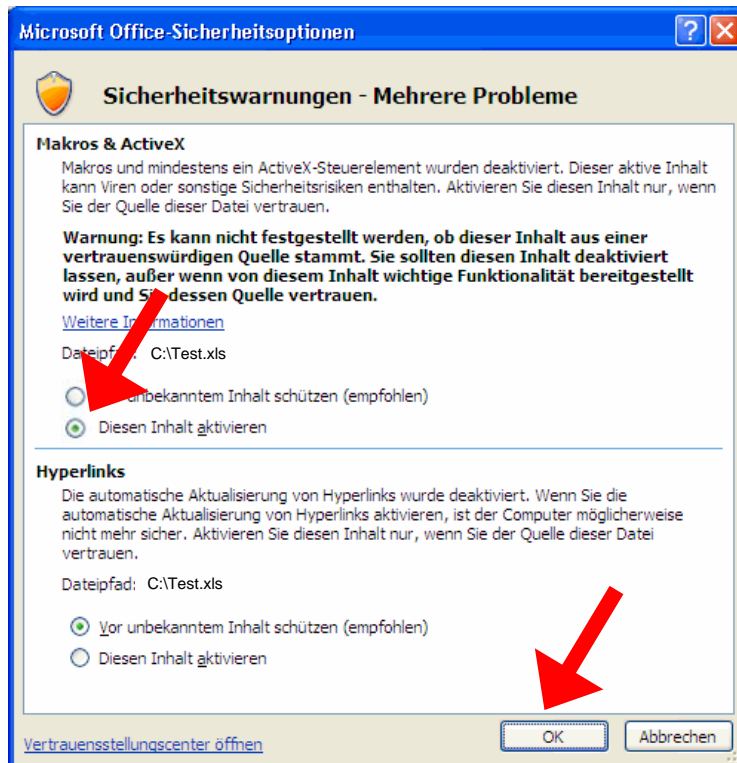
Microsoft Office-Sicherheitsoptionen

Sicherheitswarnungen - Mehrere Probleme

Makros & ActiveX

Makros und mindestens ein ActiveX-Steuerelement wurden deaktiviert. Dieser aktive Inhalt kann Viren oder sonstige Sicherheitsrisiken enthalten. Aktivieren Sie diesen Inhalt nur, wenn Sie der Quelle dieser Datei vertrauen.

Warnung: Es kann nicht festgestellt werden, ob dieser Inhalt aus einer vertrauenswürdigen Quelle stammt. Sie sollten diesen Inhalt deaktiviert lassen, außer wenn von diesem Inhalt wichtige Funktionalität bereitgestellt wird und Si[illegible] dessen Quelle vertrauen.

Weitere In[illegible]ationen

Dateip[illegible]: C:\Test.xls

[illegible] unbekanntem Inhalt schützen (empfohlen)

Diesen Inhalt aktivieren

Hyperlinks

Die automatische Aktualisierung von Hyperlinks wurde deaktiviert. Wenn Sie die automatische Aktualisierung von Hyperlinks aktivieren, ist der Computer möglicherweise nicht mehr sicher. Aktivieren Sie diesen Inhalt nur, wenn Sie der Quelle dieser Datei vertrauen.

Dateipfad: C:\Test.xls

Vor unbekanntem Inhalt schützen (empfohlen)

Diesen Inhalt aktivieren

Vertrauensstellungscenter öffnen

OK

Abbrechen